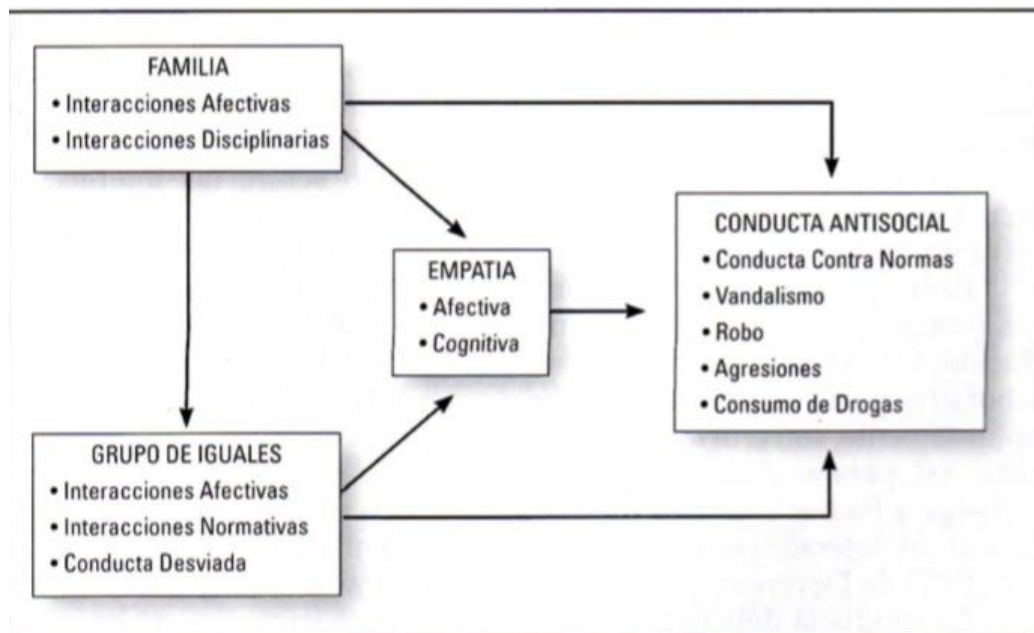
FAMILIA
• Interacciones Afectivas
• Interacciones Disciplinarias

EMPATIA
• Afectiva
• Cognitiva

CONDUCTA ANTISOCIAL
• Conducta Contra Normas
• Vandalismo
• Robo
• Agresiones
• Consumo de Drogas

GRUPO DE IGUALES
• Interacciones Afectivas
• Interacciones Normativas
• Conducta Desviada